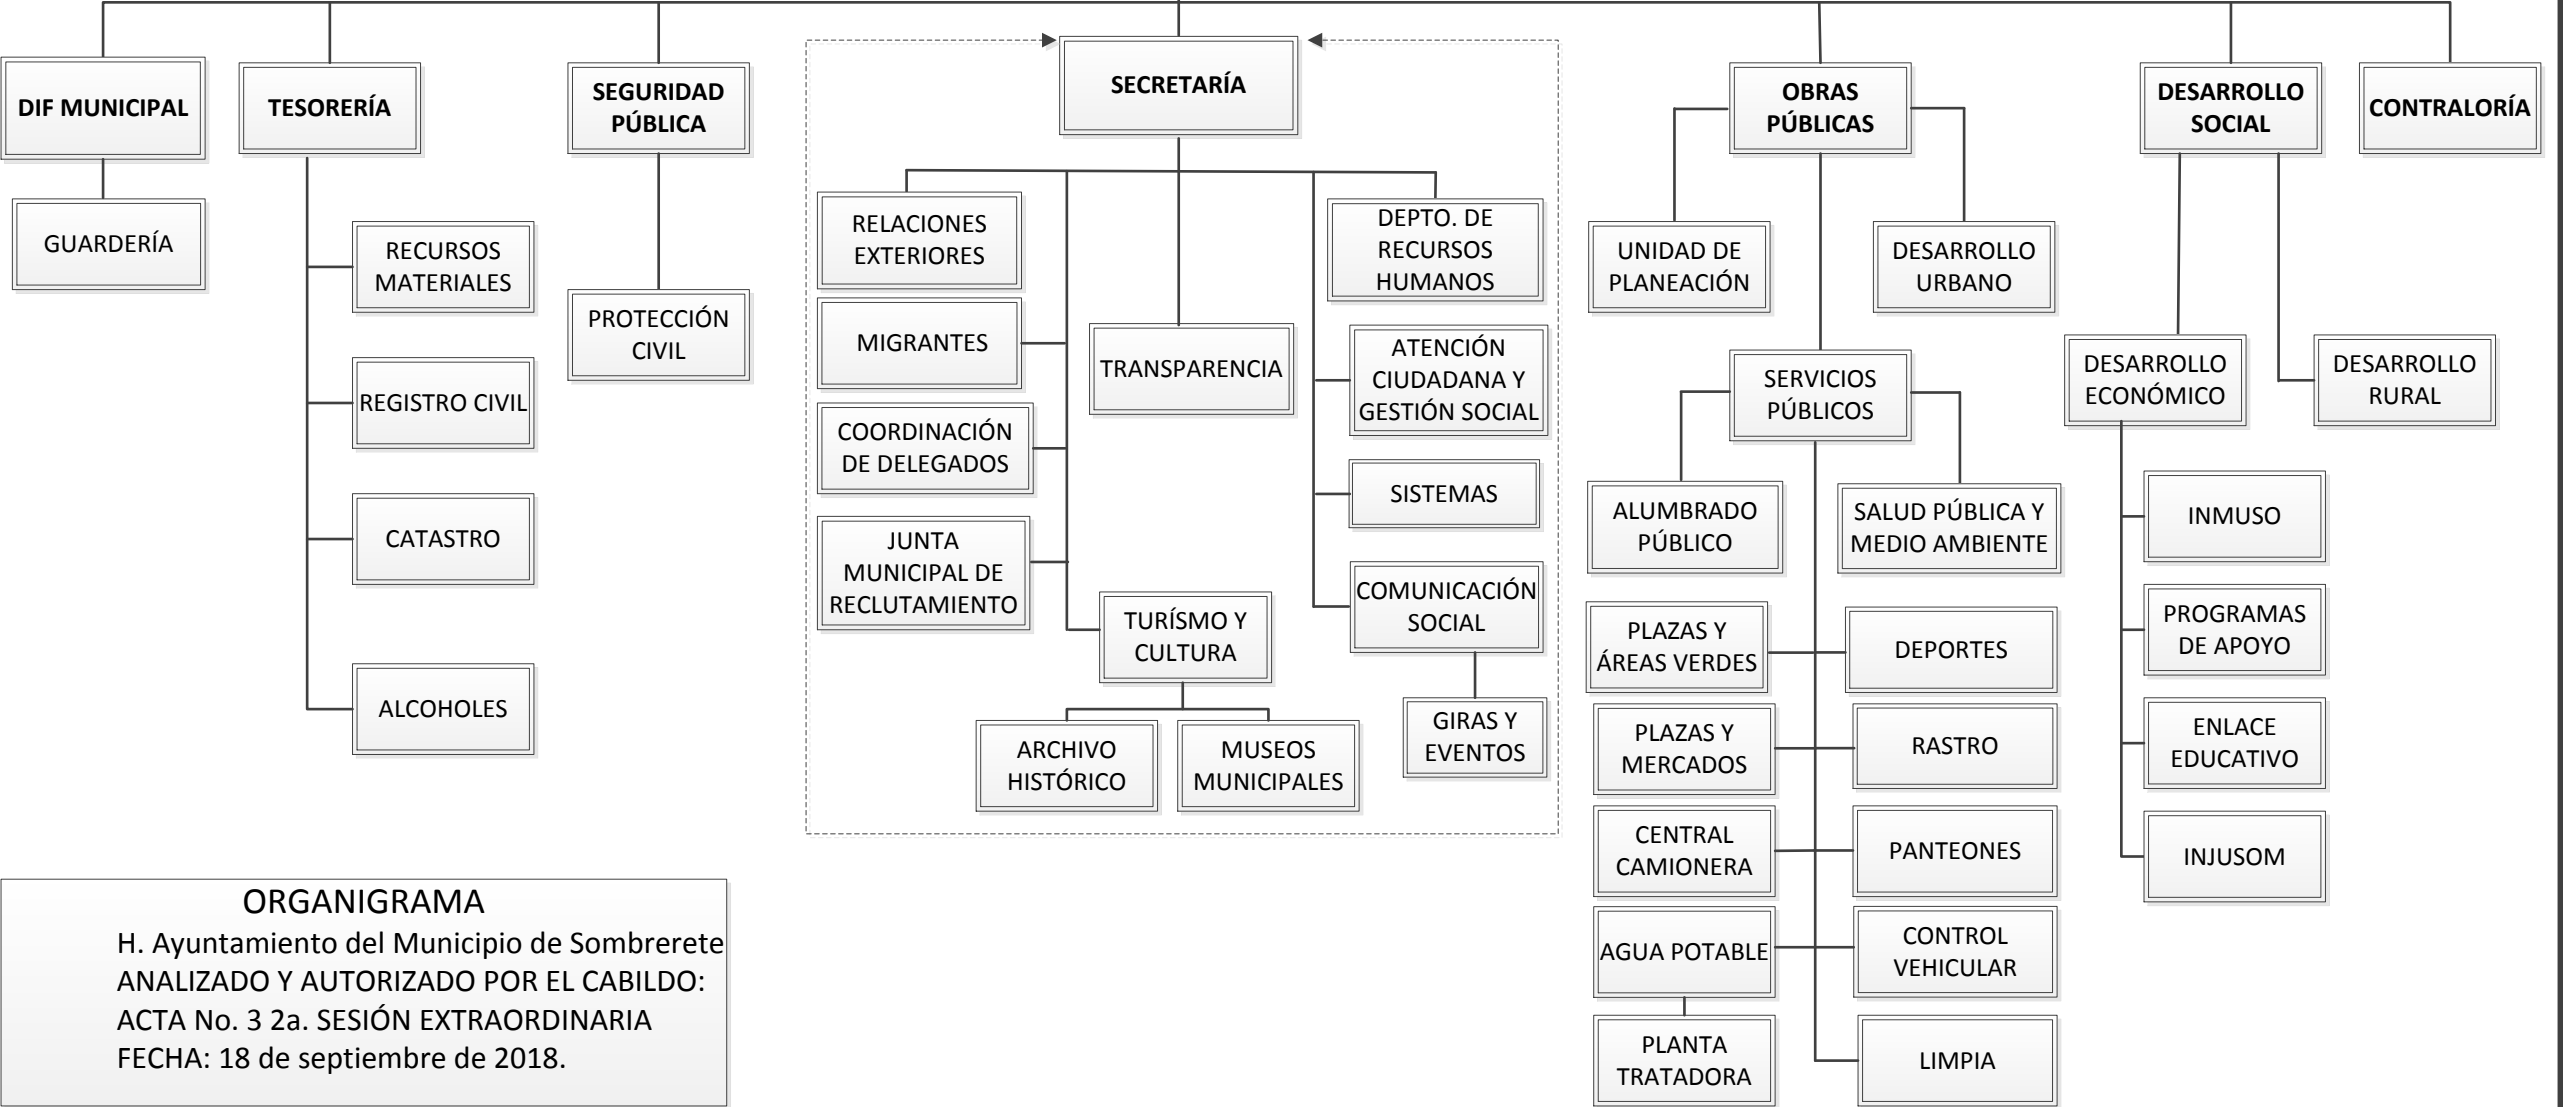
DIF MUNICIPAL

GUARDERÍA

TESORERÍA

RECURSOS MATERIALES

REGISTRO CIVIL

CATASTRO

ALCOHOLES

SEGURIDAD PÚBLICA

PROTECCIÓN CIVIL

SECRETARÍA

RELACIONES EXTERIORES

MIGRANTES

COORDINACIÓN DE DELEGADOS

JUNTA MUNICIPAL DE RECLUTAMIENTO

TRANSPARENCIA

TURÍSMO Y CULTURA

ARCHIVO HISTÓRICO

MUSEOS MUNICIPALES

DEPTO. DE RECURSOS HUMANOS

ATENCIÓN CIUDADANA Y GESTIÓN SOCIAL

SISTEMAS

COMUNICACIÓN SOCIAL

GIRAS Y EVENTOS

OBRAS PÚBLICAS

UNIDAD DE PLANEACIÓN

DESARROLLO URBANO

SERVICIOS PÚBLICOS

ALUMBRADO PÚBLICO

SALUD PÚBLICA Y MEDIO AMBIENTE

PLAZAS Y ÁREAS VERDES

DEPORTES

PLAZAS Y MERCADOS

RASTRO

CENTRAL CAMIONERA

PANTEONES

AGUA POTABLE

CONTROL VEHICULAR

PLANTA TRATADORA

LIMPIA

DESARROLLO SOCIAL

DESARROLLO ECONÓMICO

DESARROLLO RURAL

INMUSO

PROGRAMAS DE APOYO

ENLACE EDUCATIVO

INJUSOM

CONTRALORÍA

ORGANIGRAMA
H. Ayuntamiento del Municipio de Sombrerete
ANALIZADO Y AUTORIZADO POR EL CABILDO:
ACTA No. 3 2a. SESIÓN EXTRAORDINARIA
FECHA: 18 de septiembre de 2018.